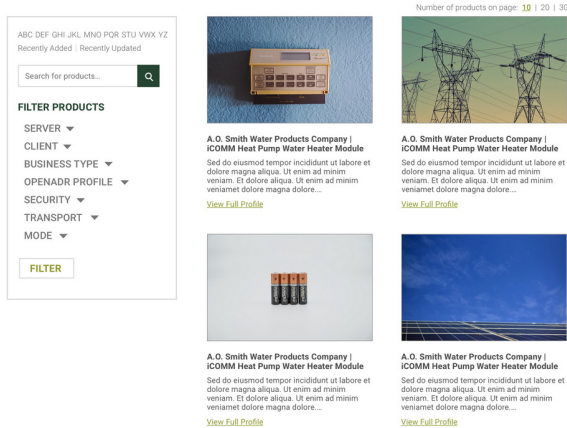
Number of products on page: 10 | 20 | 30

ABC DEF GHI JKL MNO PQR STU VWX YZ
Recently Added | Recently Updated

Search for products...

FILTER PRODUCTS

SERVER
CLIENT
BUSINESS TYPE
OPENADR PROFILE
SECURITY
TRANSPORT
MODE

FILTER

A.O. Smith Water Products Company | iCOMM Heat Pump Water Heater Module

Sed do eiusmod tempor incididunt ut labore et dolore magna aliqua. Ut enim ad minim veniam. Et dolore aliqua. Ut enim ad minim veniamet dolore magna dolore....

View Full Profile

A.O. Smith Water Products Company | iCOMM Heat Pump Water Heater Module

Sed do eiusmod tempor incididunt ut labore et dolore magna aliqua. Ut enim ad minim veniam. Et dolore aliqua. Ut enim ad minim veniamet dolore magna dolore....

View Full Profile

A.O. Smith Water Products Company | iCOMM Heat Pump Water Heater Module

Sed do eiusmod tempor incididunt ut labore et dolore magna aliqua. Ut enim ad minim veniam. Et dolore aliqua. Ut enim ad minim veniamet dolore magna dolore....

View Full Profile

A.O. Smith Water Products Company | iCOMM Heat Pump Water Heater Module

Sed do eiusmod tempor incididunt ut labore et dolore magna aliqua. Ut enim ad minim veniam. Et dolore aliqua. Ut enim ad minim veniamet dolore magna dolore....

View Full Profile